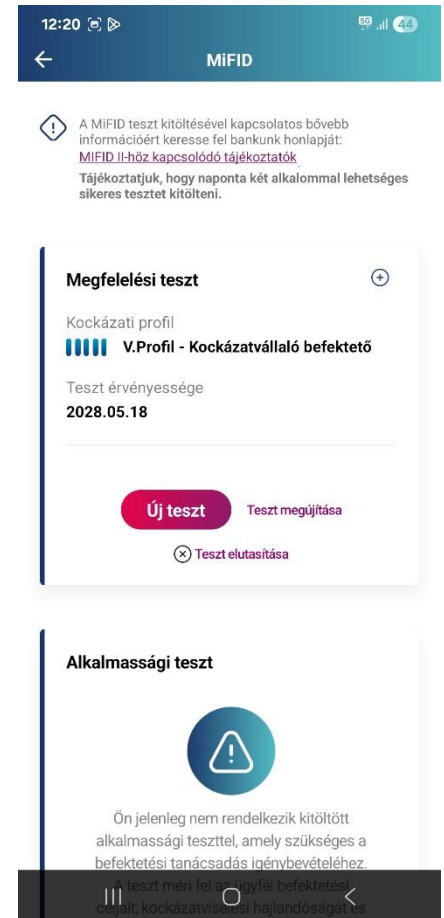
12:20

44

MiFID

A MiFID teszt kitöltésével kapcsolatos bővebb információért keresse fel bankunk honlapját: MIFID II-höz kapcsolódó tájékoztatók

Tájékoztatjuk, hogy naponta két alkalommal lehetséges sikeres tesztet kitölteni.

Megfelelési teszt

Kockázati profil

V.Profil - Kockázatvállaló befektető

Teszt érvényessége

2028.05.18

Új teszt

Teszt megújítása

Teszt elutasítása

Alkalmassági teszt

Ön jelenleg nem rendelkezik kitöltött alkalmassági teszttel, amely szükséges a befektetési tanácsadás igénybevételéhez. A teszt méri fel az ügyfél befektetési céljait, kockázatviselési hajlandóságát és